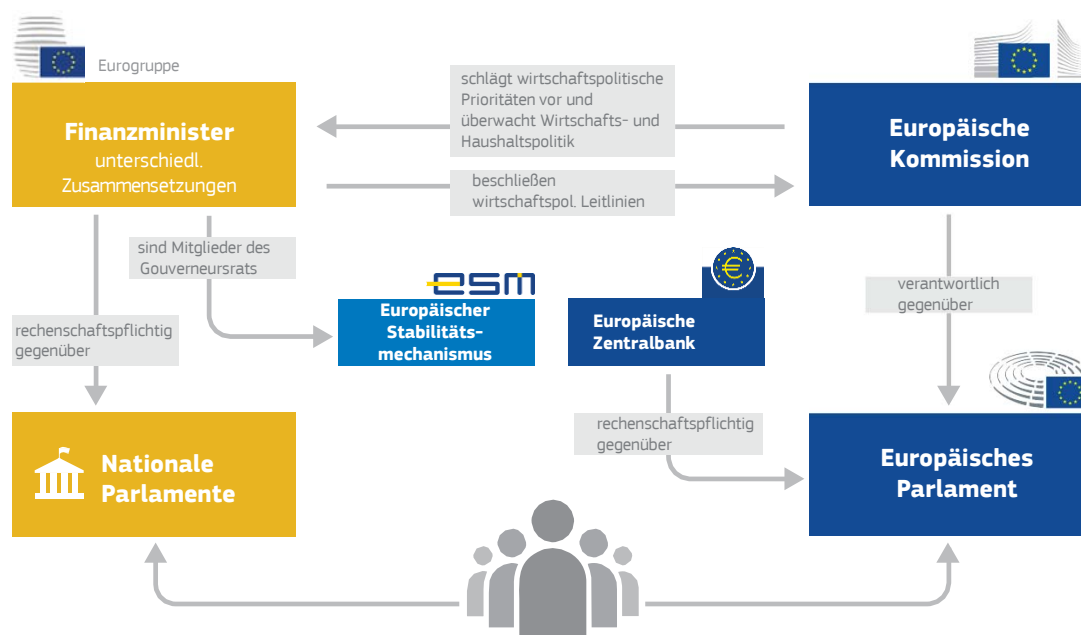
Eurogruppe

Finanzminister
unterschiedl. Zusammensetzungen

schlägt wirtschaftspolitische Prioritäten vor und überwacht Wirtschafts- und Haushaltspolitik

beschließen wirtschaftspol. Leitlinien

Europäische Kommission

sind Mitglieder des Gouverneursrats

esm

Europäischer Stabilitätsmechanismus

Europäische Zentralbank

verantwortlich gegenüber

rechenschaftspflichtig gegenüber

rechenschaftspflichtig gegenüber

Nationale Parlamente

Europäisches Parlament